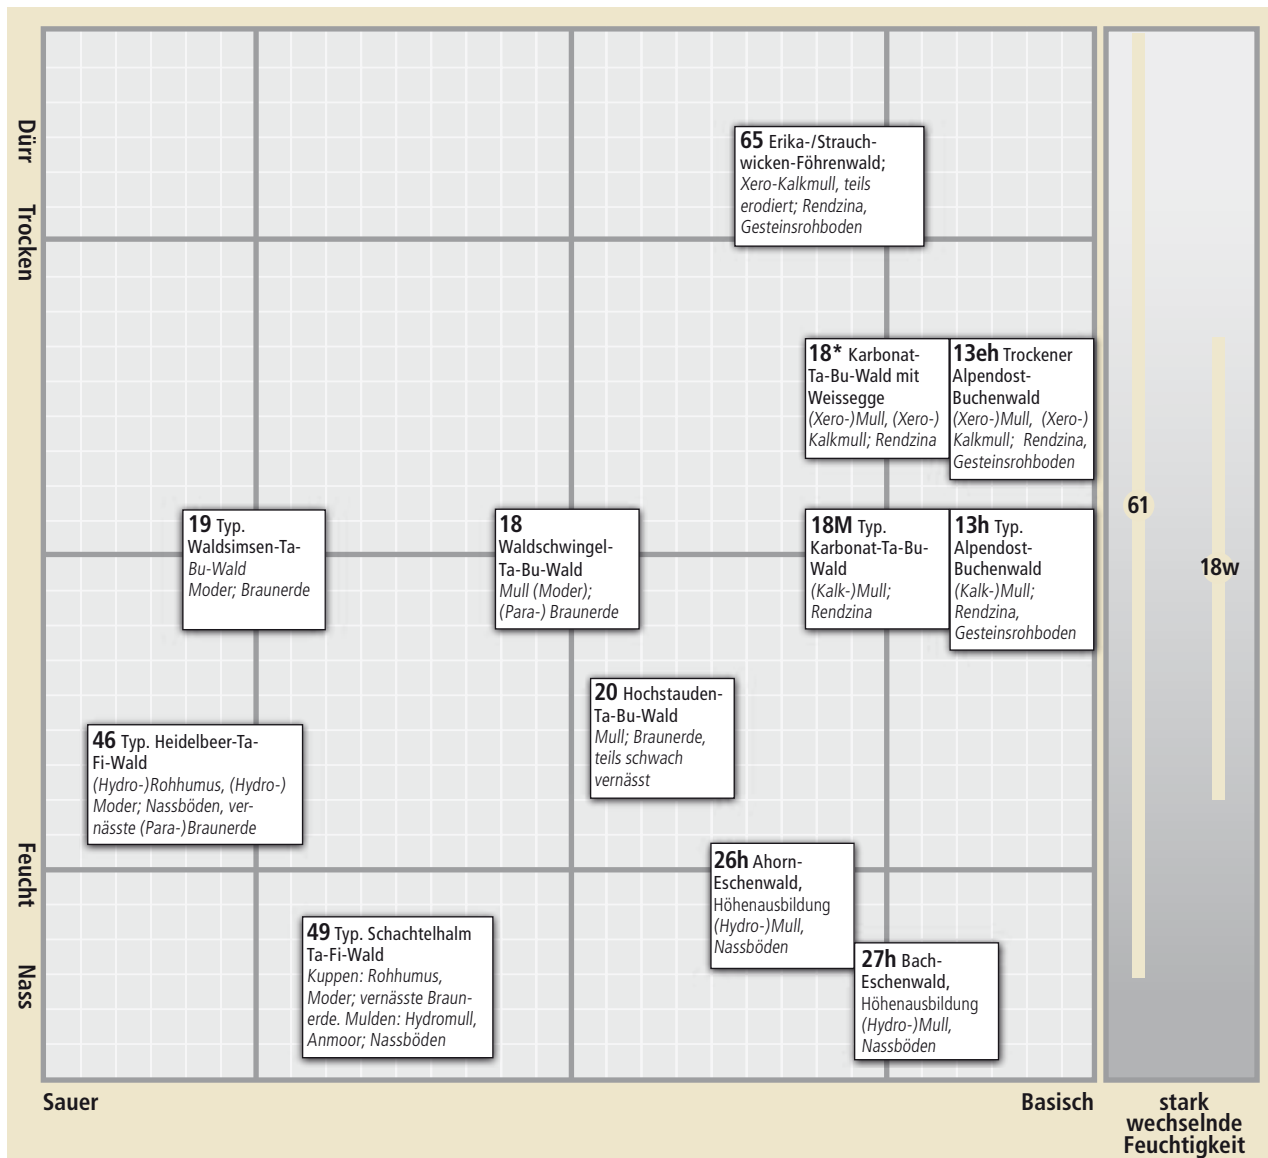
Dürr

Trocken

Feucht

Nass

**65** Erika-/Strauchwicken-Föhrenwald; *Xero-Kalkmull, teils erodiert; Rendzina, Gesteinsrohboden*

**18\*** Karbonat-Ta-Bu-Wald mit Weissegge *(Xero-)Mull, (Xero-) Kalkmull; Rendzina*

**13eh** Trockener Alpendost-Buchenwald *(Xero-)Mull, (Xero-) Kalkmull; Rendzina, Gesteinsrohboden*

**19** Typ. Waldsimsen-Ta-Bu-Wald *Moder; Braunerde*

**18** Waldschwingel-Ta-Bu-Wald *Mull (Moder); (Para-) Braunerde*

**18M** Typ. Karbonat-Ta-Bu-Wald *(Kalk-)Mull; Rendzina*

**13h** Typ. Alpendost-Buchenwald *(Kalk-)Mull; Rendzina, Gesteinsrohboden*

**20** Hochstauden-Ta-Bu-Wald *Mull; Braunerde, teils schwach vernässt*

**46** Typ. Heidelbeer-Ta-Fi-Wald *(Hydro-)Rohhumus, (Hydro-) Moder; Nassböden, vernässte (Para-)Braunerde*

**26h** Ahorn-Eschenwald, Höhenausbildung *(Hydro-)Mull, Nassböden*

**49** Typ. Schachtelhalm Ta-Fi-Wald *Kuppen: Rohhumus, Moder; vernässte Braunerde. Mulden: Hydromull, Anmoor; Nassböden*

**27h** Bach-Eschenwald, Höhenausbildung *(Hydro-)Mull, Nassböden*

61

18w

Sauer

Basisch

stark wechselnde Feuchtigkeit